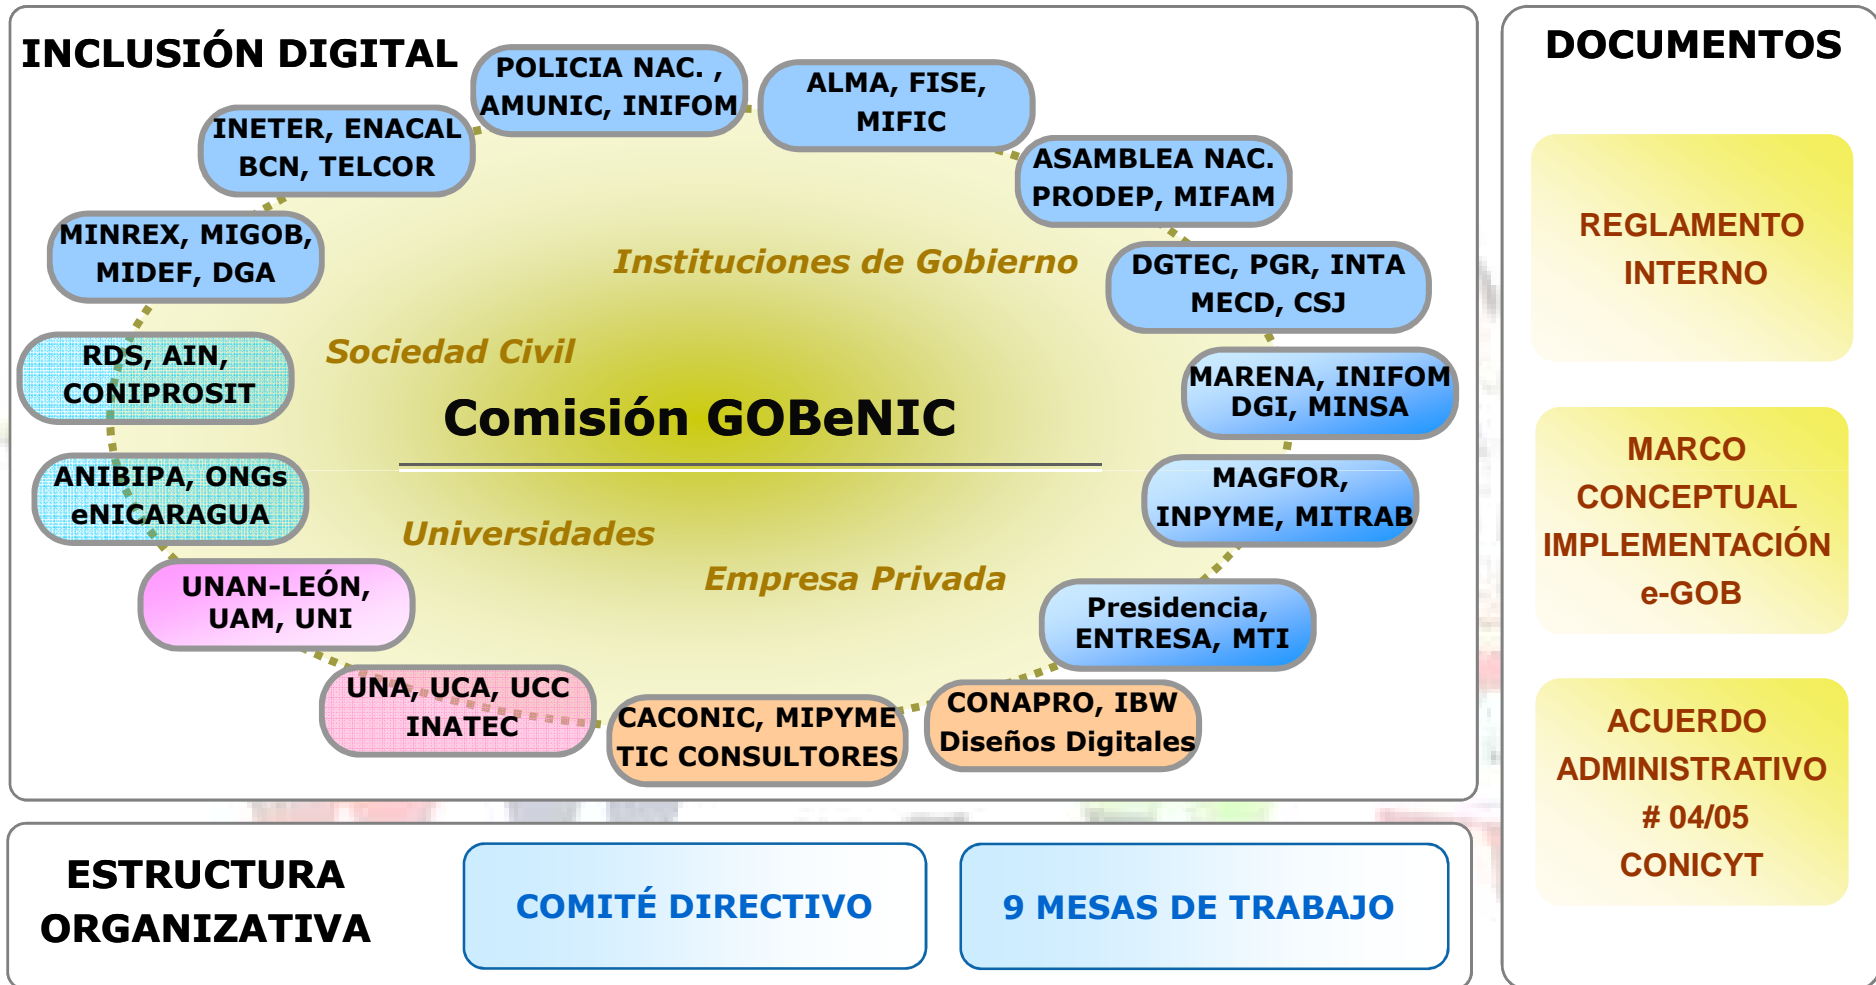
INCLUSIÓN DIGITAL

POLICIA NAC. , AMUNIC, INIFOM

ALMA, FISE, MIFIC

ASAMBLEA NAC. PRODEP, MIFAM

DGTEC, PGR, INTA MECD, CSJ

MARENA, INIFOM DGI, MINSA

MAGFOR, INPYME, MITRAB

Presidencia, ENTRESA, MTI

CONAPRO, IBW Diseños Digitales

CACONIC, MIPYME TIC CONSULTORES

UNA, UCA, UCC INATEC

UNAN-LEÓN, UAM, UNI

ANIBIPA, ONGs eNICARAGUA

RDS, AIN, CONIPROSIT

MINREX, MIGOB, MIDEF, DGA

INETER, ENACAL BCN, TELCOR

Instituciones de Gobierno

Sociedad Civil

Comisión GOBeNIC

Universidades

Empresa Privada

DOCUMENTOS

REGLAMENTO INTERNO

MARCO CONCEPTUAL IMPLEMENTACIÓN e-GOB

ACUERDO ADMINISTRATIVO # 04/05 CONICYT

ESTRUCTURA ORGANIZATIVA

COMITÉ DIRECTIVO

9 MESAS DE TRABAJO